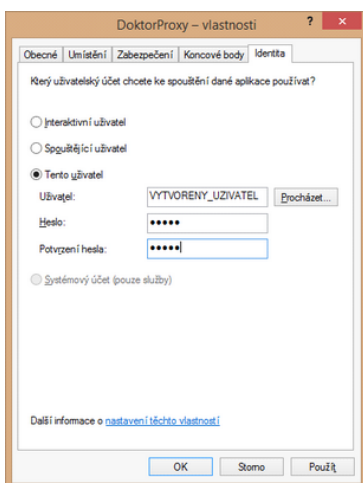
DoktorProxy – vlastnosti

?

Obecné | Umístění | Zabezpečení | Koncové body | Identita

Který uživatelský účet chcete ke spouštění dané aplikace používat?

Interaktivní uživatel

Spouštějící uživatel

Tento uživatel

Uživatel: VYTVORENY_UZIVATEL Procházet...

Heslo: •••••

Potvrzení hesla: •••••

Systémový účet (pouze služby)

Další informace o nastavení těchto vlastností

OK Storno Použít